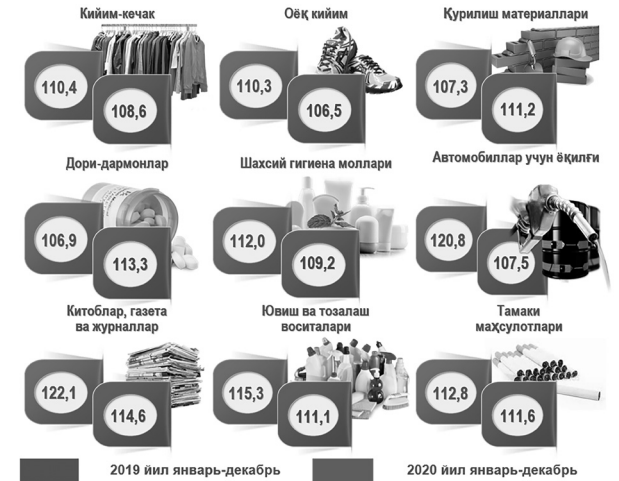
Кийим-кечак
110,4
108,6

Оёқ кийим
110,3
106,5

Қурилиш материаллари
107,3
111,2

Дори-дармонлар
106,9
113,3

Шахсий гигиена моллари
112,0
109,2

Автомобиллар учун ёқилғи
120,8
107,5

Китоблар, газета ва журналлар
122,1
114,6

Ювиш ва тозалаш воситалари
115,3
111,1

Тамаки маҳсулотлари
112,8
111,6

2019 йил январь-декабрь
2020 йил январь-декабрь